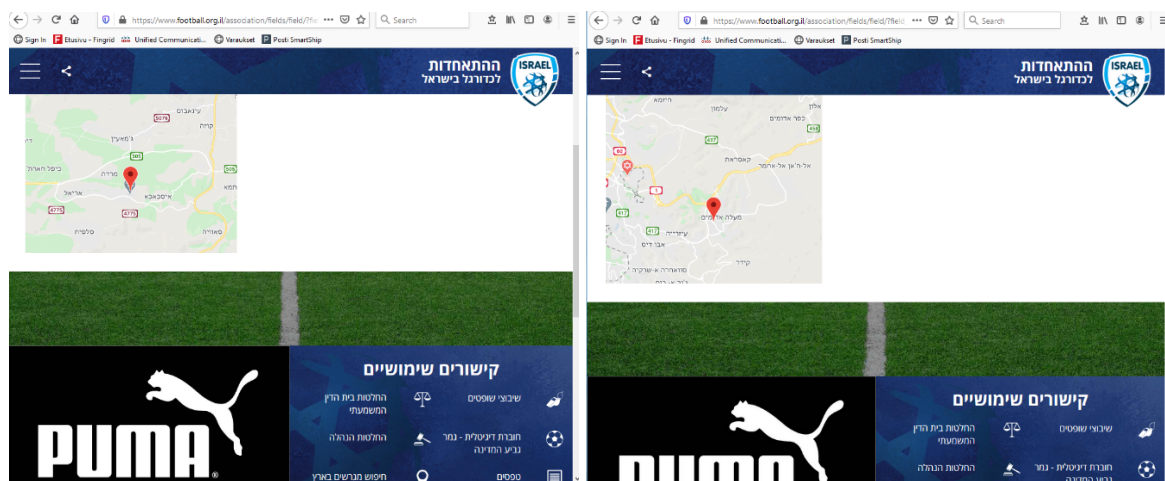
https://www.football.org.il/association/fields/field/?fi ··· Search
Sign In Etusivu - Fingrid Unified Communicati... Varaukset Posti SmartShip
ההתאחדות לכדורגל בישראל
ISRAEL
עין מאהל
כפר כנא
ריינה
משהד
גת
עילוט
אבטליון
נצרת
כפר מנדא
טורעאן
קרית
ג'מאעיץ
עינבעבוס
מרדה
ביפל תארות
אריאל
איסכאבא
חמא
עיסאויה
סלפית
PUMA
קישורים שימושיים
שיבוצי שופטים
החלטות בית הדין המשמעתי
חוברת דיגיטלית - נמר גביע המדינה
החלטות הנהלה
טפסים
חיפוש מגרשים בארץ
https://www.football.org.il/association/fields/field/?field ··· Search
Sign In Etusivu - Fingrid Unified Communicati... Varaukset Posti SmartShip
ההתאחדות לכדורגל בישראל
ISRAEL
דיר דבוואן
רמון
עלמון
אלון
כפר אדומים
קאסריאת
אל-ח'אן אל-אחמר
מעלה אדומים
עזריה
אבו דיס
סוואחרה א-שרקיה
קידר
PUMA
קישורים שימושיים
שיבוצי שופטים
החלטות בית הדין המשמעתי
חוברת דיגיטלית - נמר גביע המדינה
החלטות הנהלה